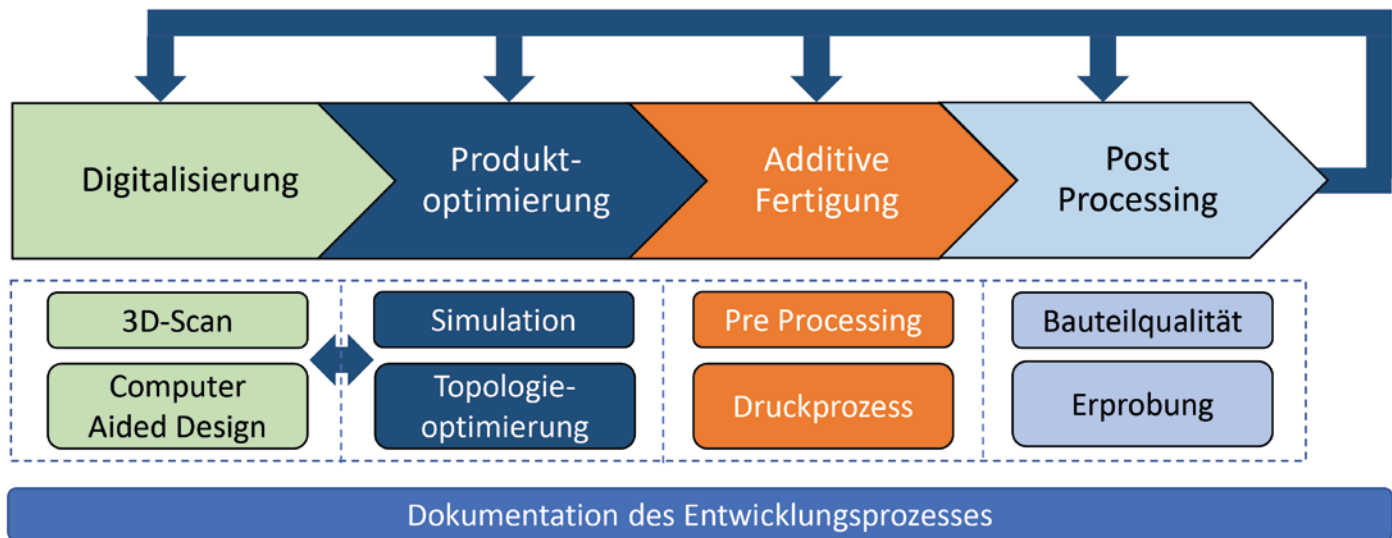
Digitalisierung

Produkt-optimierung

Additive Fertigung

Post Processing

3D-Scan

Computer Aided Design

Simulation

Topologie-optimierung

Pre Processing

Druckprozess

Bauteilqualität

Erprobung

Dokumentation des Entwicklungsprozesses